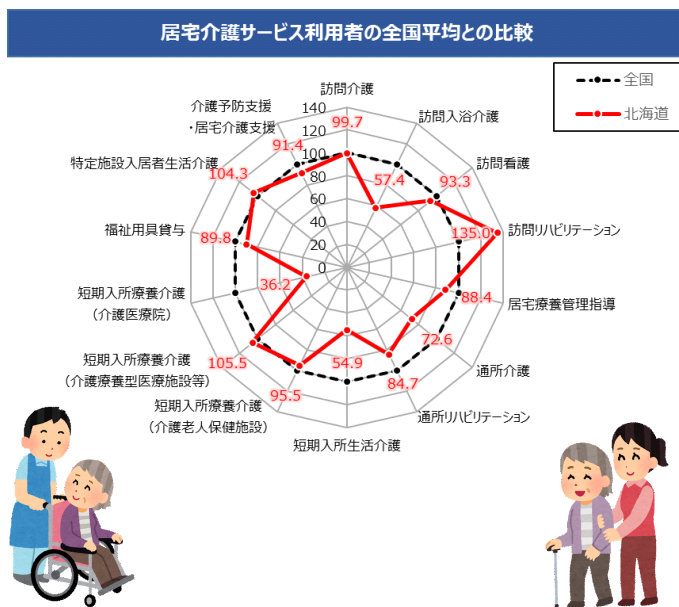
居宅介護サービス利用者の全国平均との比較

全国
北海道

140
120
100
80
60
40
20
0

訪問介護
99.7
訪問入浴介護
57.4
訪問看護
93.3
訪問リハビリテーション
135.0
居宅療養管理指導
88.4
通所介護
72.6
通所リハビリテーション
84.7
短期入所生活介護
54.9
短期入所療養介護
(介護老人保健施設)
95.5
短期入所療養介護
(介護療養型医療施設等)
105.5
短期入所療養介護
(介護医療院)
36.2
福祉用具貸与
89.8
特定施設入居者生活介護
104.3
介護予防支援
・居宅介護支援
91.4